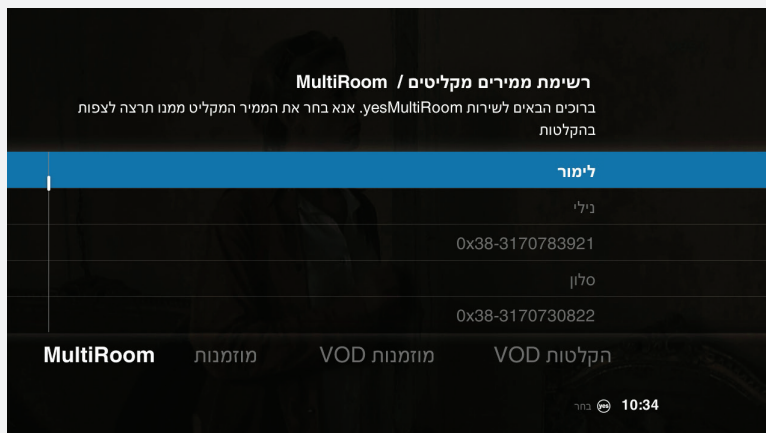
רשימת ממירים מקליטים / MultiRoom
ברוכים הבאים לשירות yesMultiRoom. אנא בחר את הממיר המקליט ממנו תרצה לצפות בהקלטות

לימור
נילי
0x38-3170783921
סלון
0x38-3170730822

MultiRoom
מוזמנות
מוזמנות VOD
הקלטות VOD

10:34
בחר